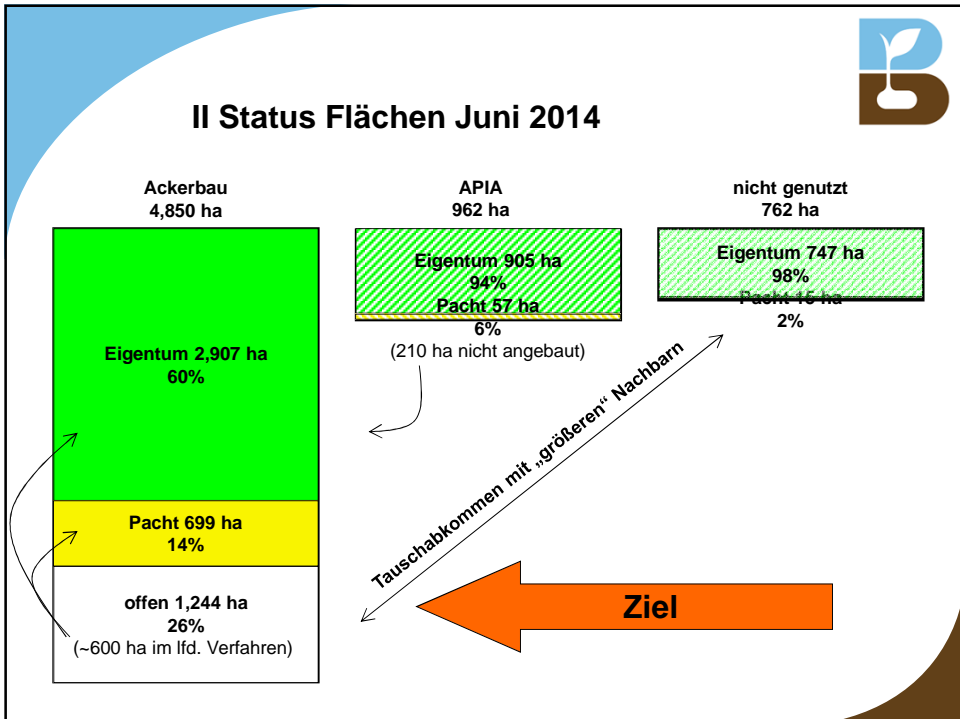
II Status Flächen Juni 2014

Ackerbau
4,850 ha

Eigentum 2,907 ha
60%

Pacht 699 ha
14%

offen 1,244 ha
26%
(~600 ha im lfd. Verfahren)

APIA
962 ha

Eigentum 905 ha
94%
Pacht 57 ha
6%
(210 ha nicht angebaut)

nicht genutzt
762 ha

Eigentum 747 ha
98%
Pacht 15 ha
2%

Tauschabkommen mit „größeren" Nachbarn

Ziel